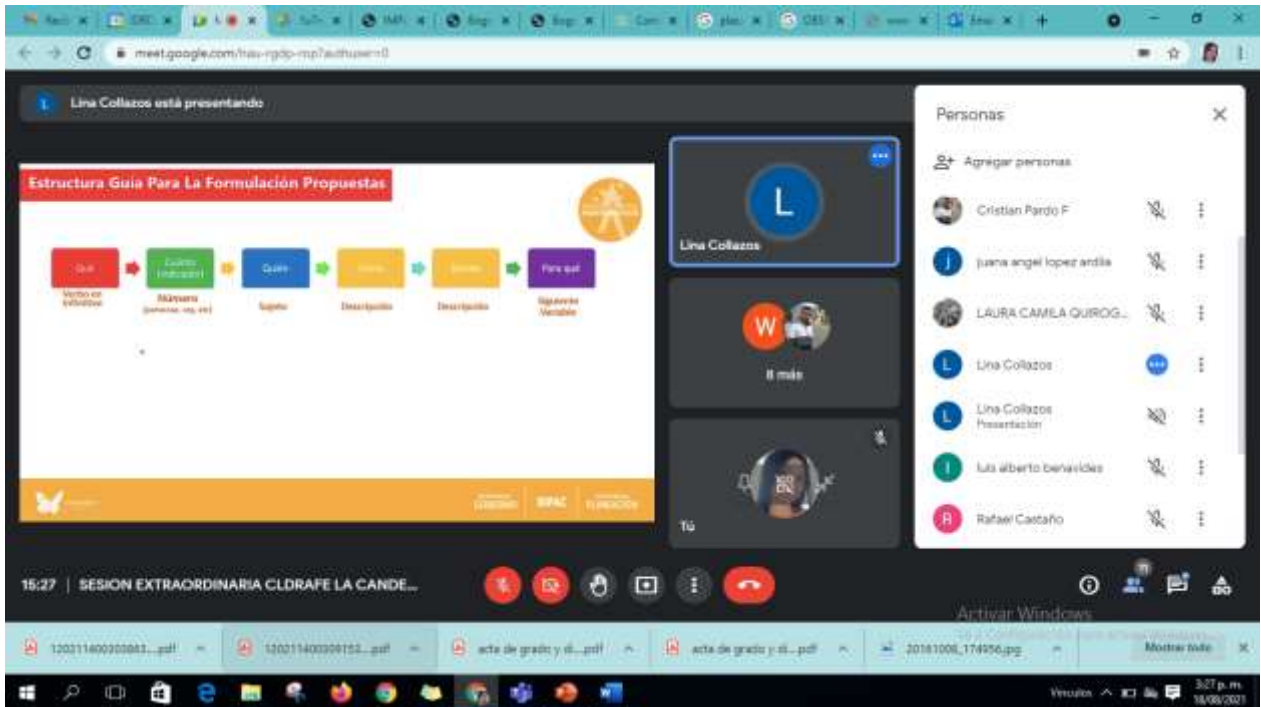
meet.google.com/hau-rgdp-rop?authuser=0

Lina Collazos está presentando

Estructura Guia Para La Formulación Propuestas

Qué
Verbo en infinitivo

Cuánto (indicador)
Número (personas, org, etc)

Quién
Sujeto

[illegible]
Descripción

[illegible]
Descripción

Para qué
Siguiente Variable

SIPAC

Lina Collazos

W

8 más

Tú

Personas

Agregar personas

Cristian Pardo F

juana angel lopez ardila

LAURA CAMILA QUIROG...

Lina Collazos

Lina Collazos
Presentación

luis alberto benavides

Rafael Castaño

15:27 | SESION EXTRAORDINARIA CLDRAFE LA CANDE...

Activar Windows
Ve a Configuración para activar Windows.

120211400300863....pdf

120211400300153....pdf

acta de grado y di....pdf

acta de grado y di....pdf

20181006_174956.jpg

Mostrar todo

Vínculos

3:27 p. m.
18/08/2021